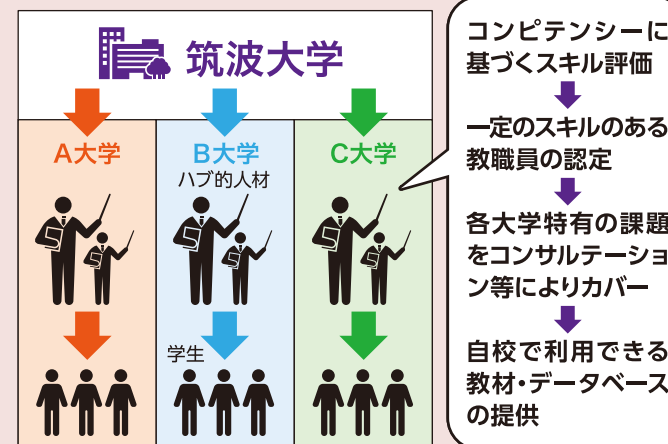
筑波大学

A大学

B大学
ハブ的人材

学生

C大学

コンピテンシーに基づくスキル評価

一定のスキルのある教職員の認定

各大学特有の課題をコンサルテーション等によりカバー

自校で利用できる教材・データベースの提供